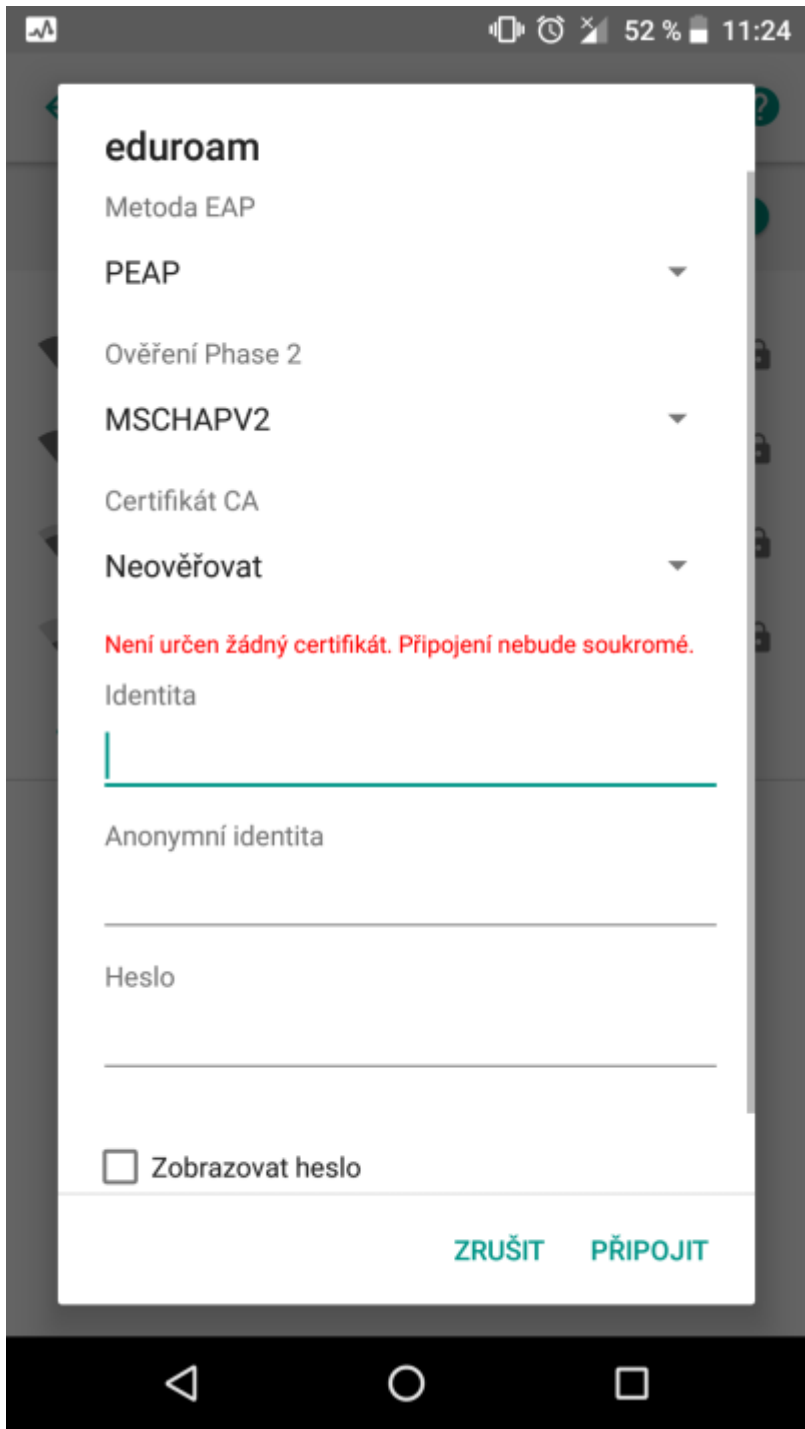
52 % 11:24

eduroam

Metoda EAP

PEAP

Ověření Phase 2

MSCHAPV2

Certifikát CA

Neověřovat

Není určen žádný certifikát. Připojení nebude soukromé.

Identita

Anonymní identita

Heslo

Zobrazovat heslo

ZRUŠIT PŘIPOJIT